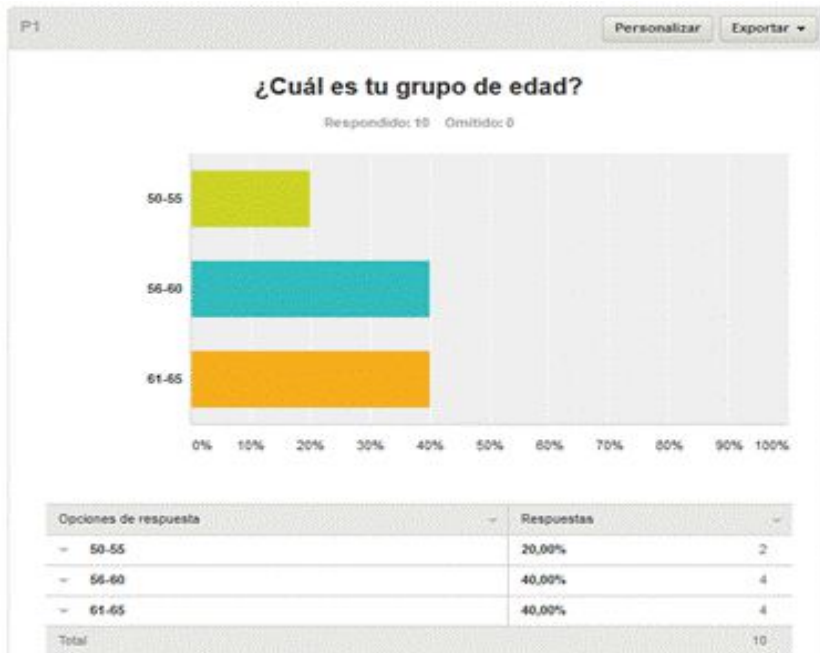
P1

Personalizar Exportar ▾

¿Cuál es tu grupo de edad?

Respondido: 10 Omitido: 0

50-55

56-60

61-65

0% 10% 20% 30% 40% 50% 60% 70% 80% 90% 100%

| Opciones de respuesta | Respuestas | |
|---|---|---|
| 50-55 | 20,00% | 2 |
| 56-60 | 40,00% | 4 |
| 61-65 | 40,00% | 4 |
| Total | | 10 |